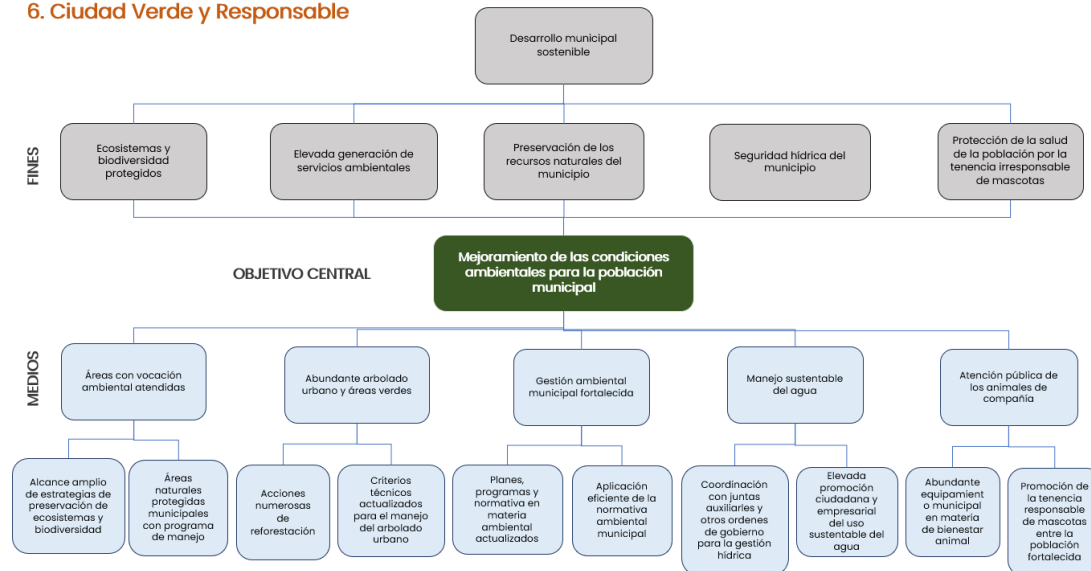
6. Ciudad Verde y Responsable

Desarrollo municipal sostenible

FINES

Ecosistemas y biodiversidad protegidos

Elevada generación de servicios ambientales

Preservación de los recursos naturales del municipio

Seguridad hídrica del municipio

Protección de la salud de la población por la tenencia irresponsable de mascotas

OBJETIVO CENTRAL

Mejoramiento de las condiciones ambientales para la población municipal

MEDIOS

Áreas con vocación ambiental atendidas

Alcance amplio de estrategias de preservación de ecosistemas y biodiversidad

Áreas naturales protegidas municipales con programa de manejo

Abundante arbolado urbano y áreas verdes

Acciones numerosas de reforestación

Criterios técnicos actualizados para el manejo del arbolado urbano

Gestión ambiental municipal fortalecida

Planes, programas y normativa en materia ambiental actualizados

Aplicación eficiente de la normativa ambiental municipal

Manejo sustentable del agua

Coordinación con juntas auxiliares y otros ordenes de gobierno para la gestión hídrica

Elevada promoción ciudadana y empresarial del uso sustentable del agua

Atención pública de los animales de compañía

Abundante equipamiento municipal en materia de bienestar animal

Promoción de la tenencia responsable de mascotas entre la población fortalecida